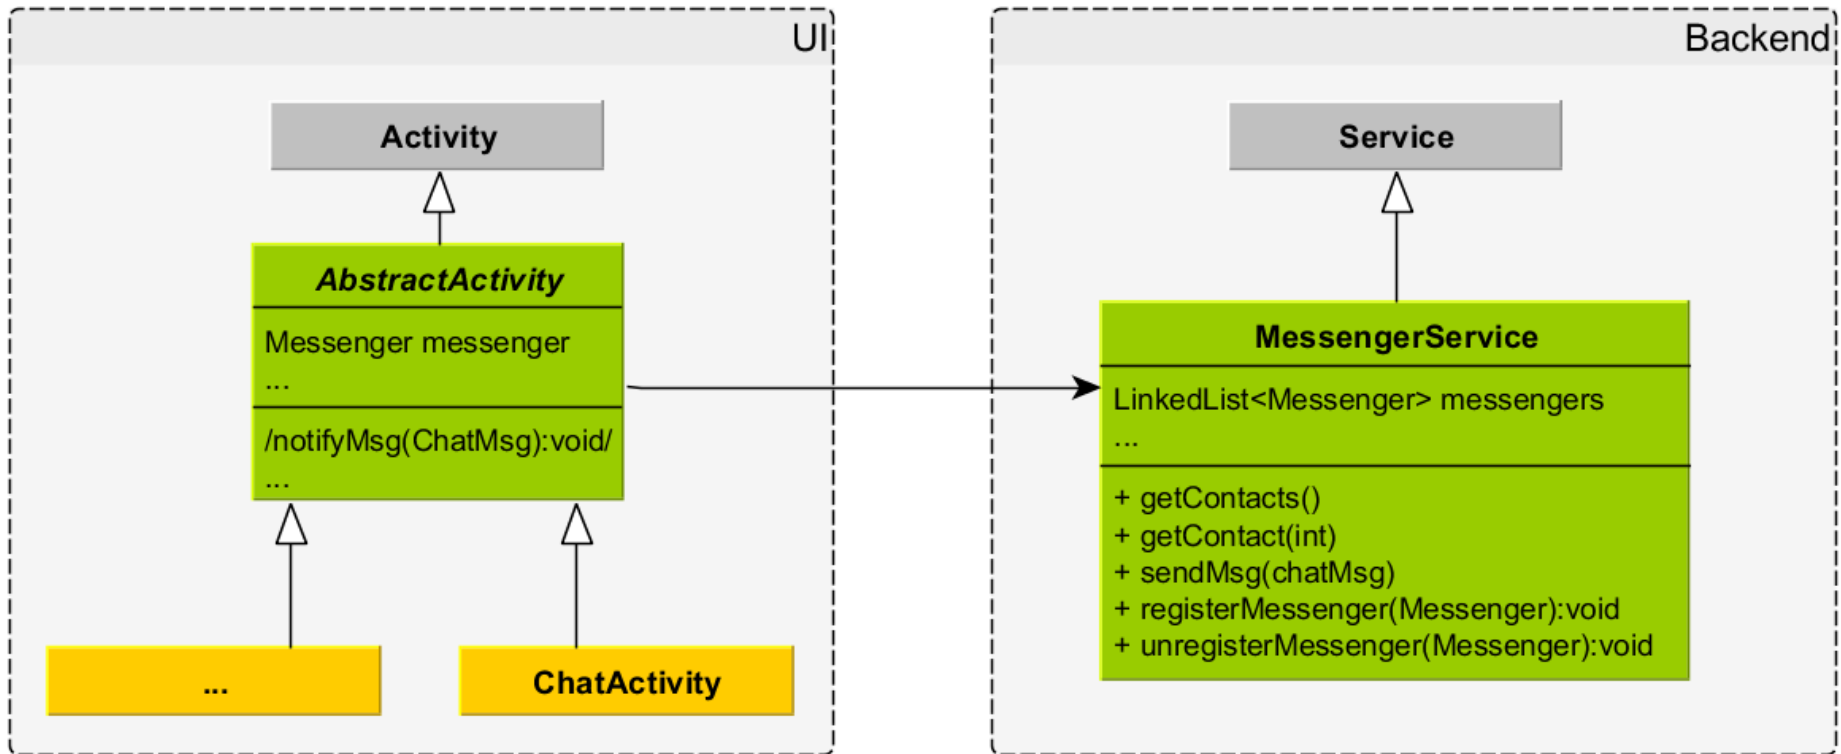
UI

Activity

AbstractActivity

Messenger messenger
...

/notifyMsg(ChatMsg):void/
...

...

ChatActivity

Backend

Service

MessengerService

LinkedList<Messenger> messengers
...

+ getContacts()
+ getContact(int)
+ sendMsg(chatMsg)
+ registerMessenger(Messenger):void
+ unregisterMessenger(Messenger):void